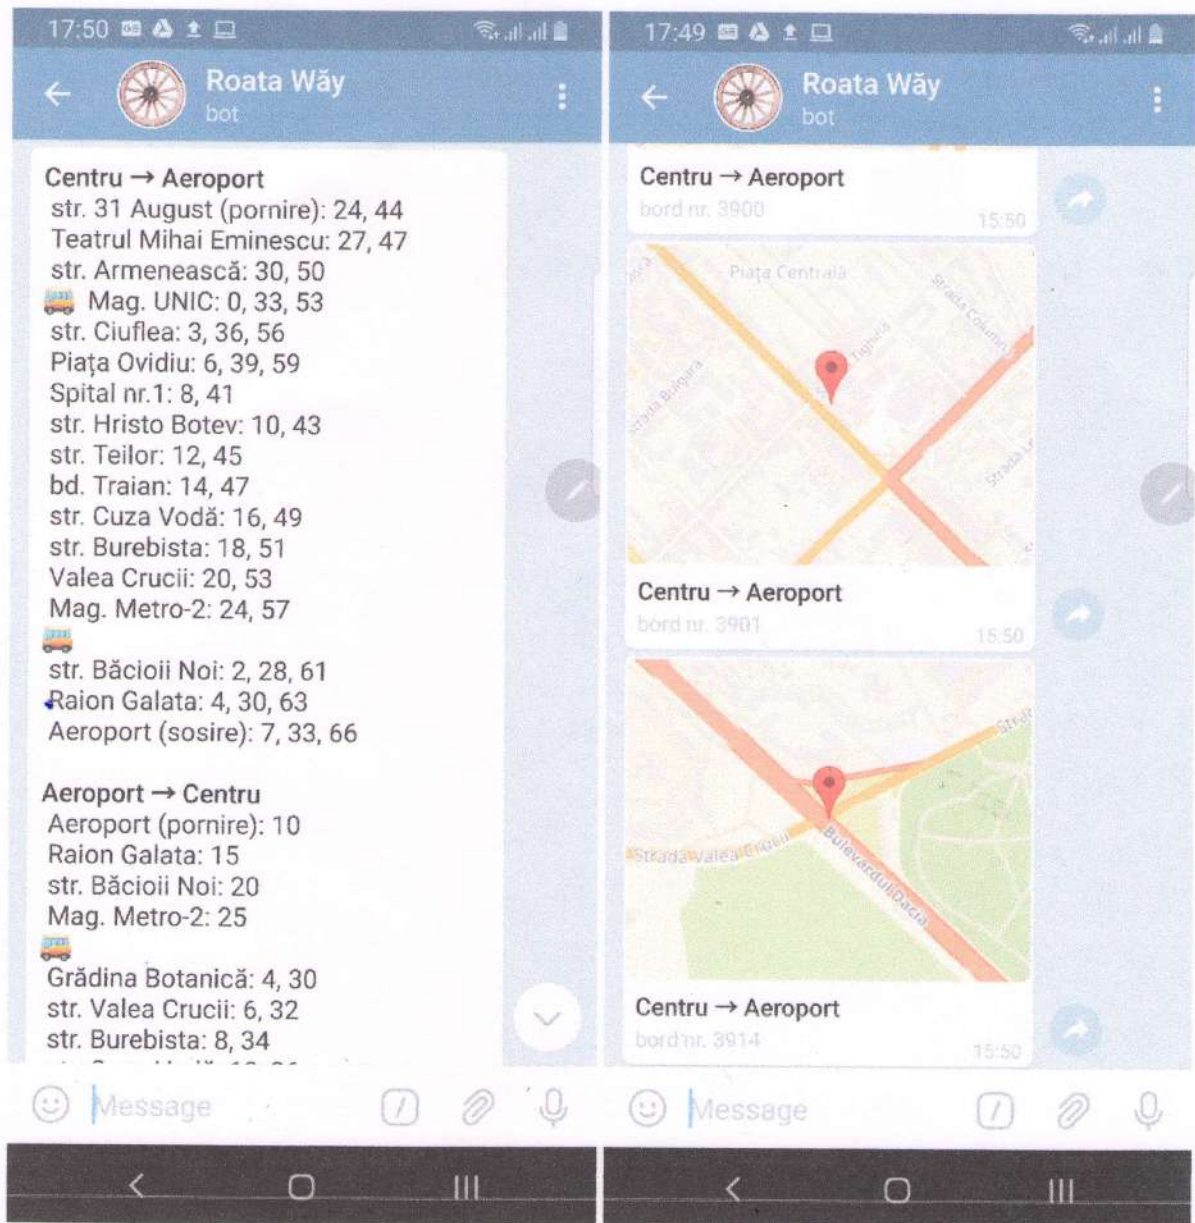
17:50

Roata Wăy
bot

Centru → Aeroport
str. 31 August (pornire): 24, 44
Teatrul Mihai Eminescu: 27, 47
str. Armenească: 30, 50
🚌 Mag. UNIC: 0, 33, 53
str. Ciuflea: 3, 36, 56
Piața Ovidiu: 6, 39, 59
Spital nr.1: 8, 41
str. Hristo Botev: 10, 43
str. Teilor: 12, 45
bd. Traian: 14, 47
str. Cuza Vodă: 16, 49
str. Burebista: 18, 51
Valea Crucii: 20, 53
Mag. Metro-2: 24, 57
🚌
str. Băcioii Noi: 2, 28, 61
Raion Galata: 4, 30, 63
Aeroport (sosire): 7, 33, 66

Aeroport → Centru
Aeroport (pornire): 10
Raion Galata: 15
str. Băcioii Noi: 20
Mag. Metro-2: 25
🚌
Grădina Botanică: 4, 30
str. Valea Crucii: 6, 32
str. Burebista: 8, 34
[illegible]

Message

17:49

Roata Wăy
bot

Centru → Aeroport
bord nr. 3900
15:50

Piața Centrală
Strada Columna
Tighina
Strada Bulgara
Strada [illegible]

Centru → Aeroport
bord nr. 3901
15:50

Strada Valea Crucii
Bulevardul Dacia
Stra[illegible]

Centru → Aeroport
bord nr. 3914
15:50

Message